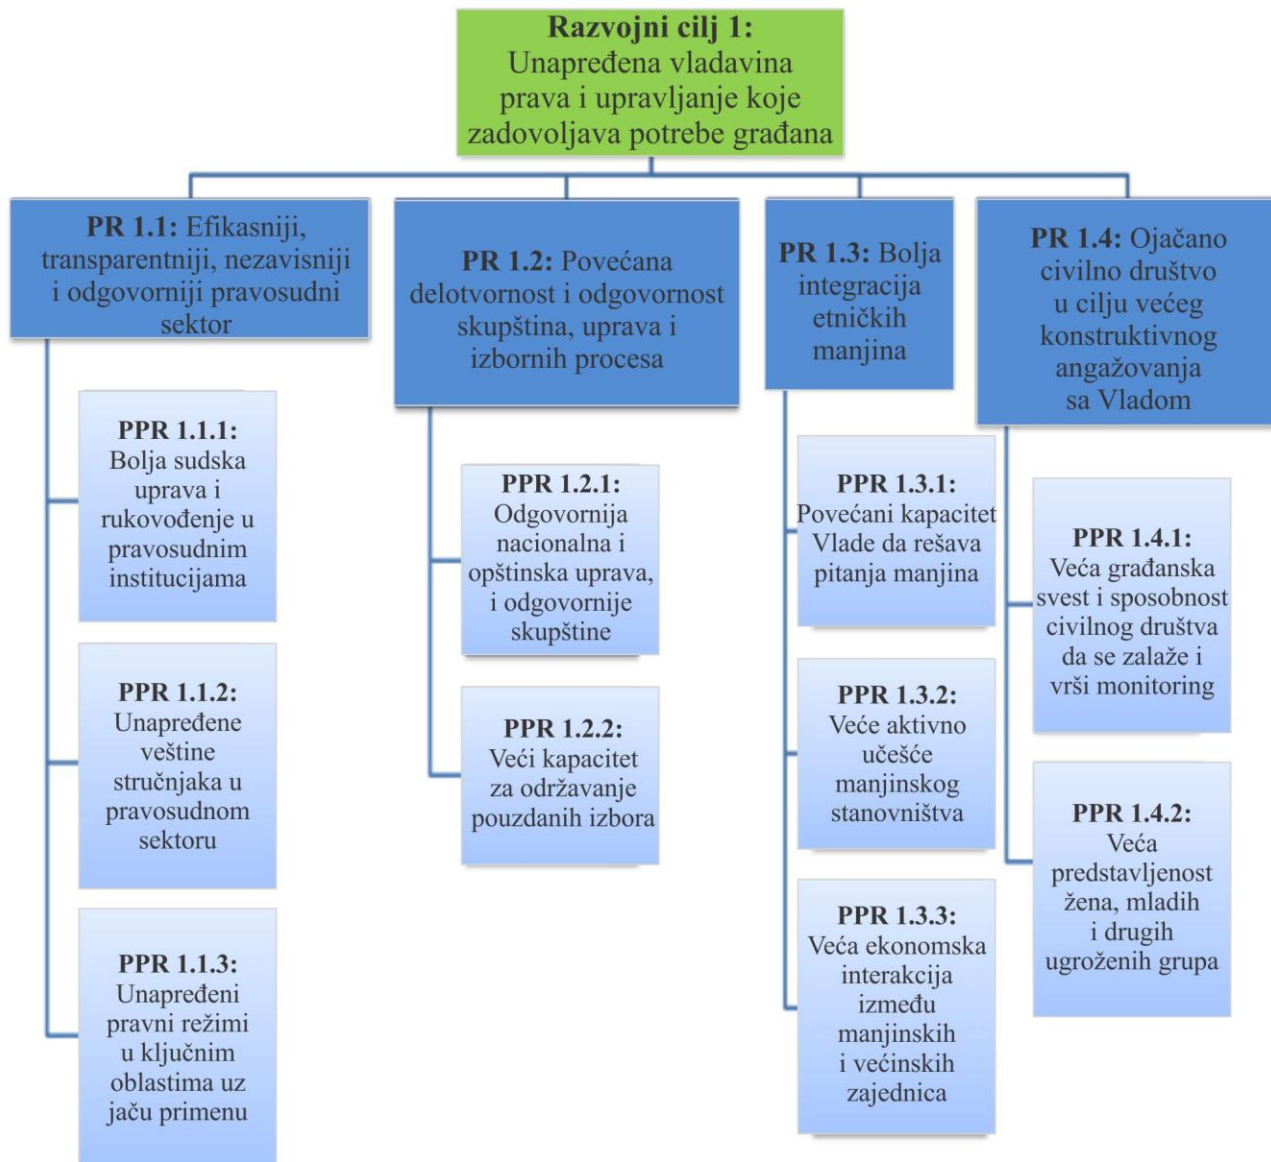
**Razvojni cilj 1:** Unapređena vladavina prava i upravljanje koje zadovoljava potrebe građana

**PR 1.1:** Efikasniji, transparentniji, nezavisniji i odgovorniji pravosudni sektor

**PPR 1.1.1:** Bolja sudska uprava i rukovođenje u pravosudnim institucijama

**PPR 1.1.2:** Unapređene veštine stručnjaka u pravosudnom sektoru

**PPR 1.1.3:** Unapređeni pravni režimi u ključnim oblastima uz jaču primenu

**PR 1.2:** Povećana delotvornost i odgovornost skupština, uprava i izbornih procesa

**PPR 1.2.1:** Odgovornija nacionalna i opštinska uprava, i odgovornije skupštine

**PPR 1.2.2:** Veći kapacitet za održavanje pouzdanih izbora

**PR 1.3:** Bolja integracija etničkih manjina

**PPR 1.3.1:** Povećani kapacitet Vlade da rešava pitanja manjina

**PPR 1.3.2:** Veće aktivno učešće manjinskog stanovništva

**PPR 1.3.3:** Veća ekonomska interakcija između manjinskih i većinskih zajednica

**PR 1.4:** Ojačano civilno društvo u cilju većeg konstruktivnog angažovanja sa Vladom

**PPR 1.4.1:** Veća građanska svest i sposobnost civilnog društva da se zalaže i vrši monitoring

**PPR 1.4.2:** Veća predstavljenost žena, mladih i drugih ugroženih grupa